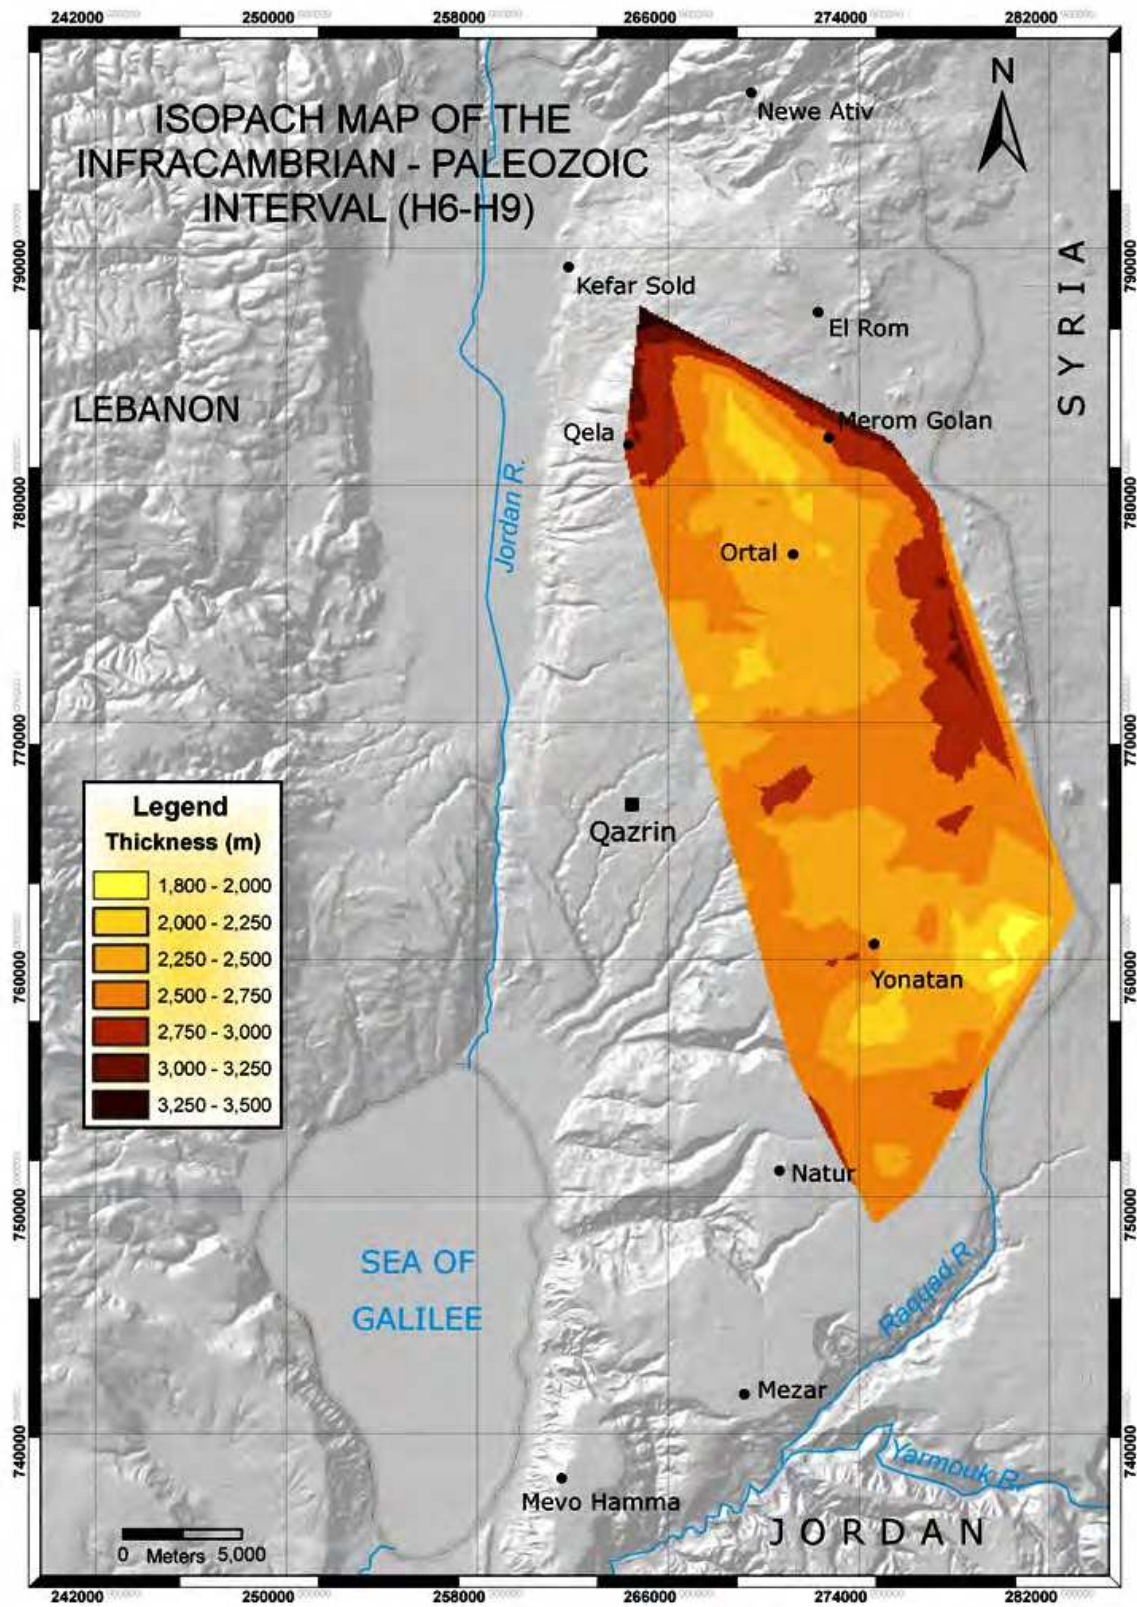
242000 250000 258000 266000 274000 282000

ISOPACH MAP OF THE INFRACAMBRIAN - PALEOZOIC INTERVAL (H6-H9)

N

Newe Ativ

Kefar Sold

El Rom

LEBANON

SYRIA

Qela

Merom Golan

Jordan R.

Ortal

790000
780000
770000
760000
750000
740000

790000
780000
770000
760000
750000
740000

Legend
Thickness (m)

| | |
|---|---|
| | 1,800 - 2,000 |
| | 2,000 - 2,250 |
| | 2,250 - 2,500 |
| | 2,500 - 2,750 |
| | 2,750 - 3,000 |
| | 3,000 - 3,250 |
| | 3,250 - 3,500 |

Qazrin

Yonatan

Natur

SEA OF GALILEE

Raqqad R.

Mezar

Yarmouk R.

Mevo Hamma

JORDAN

0 Meters 5,000

242000 250000 258000 266000 274000 282000